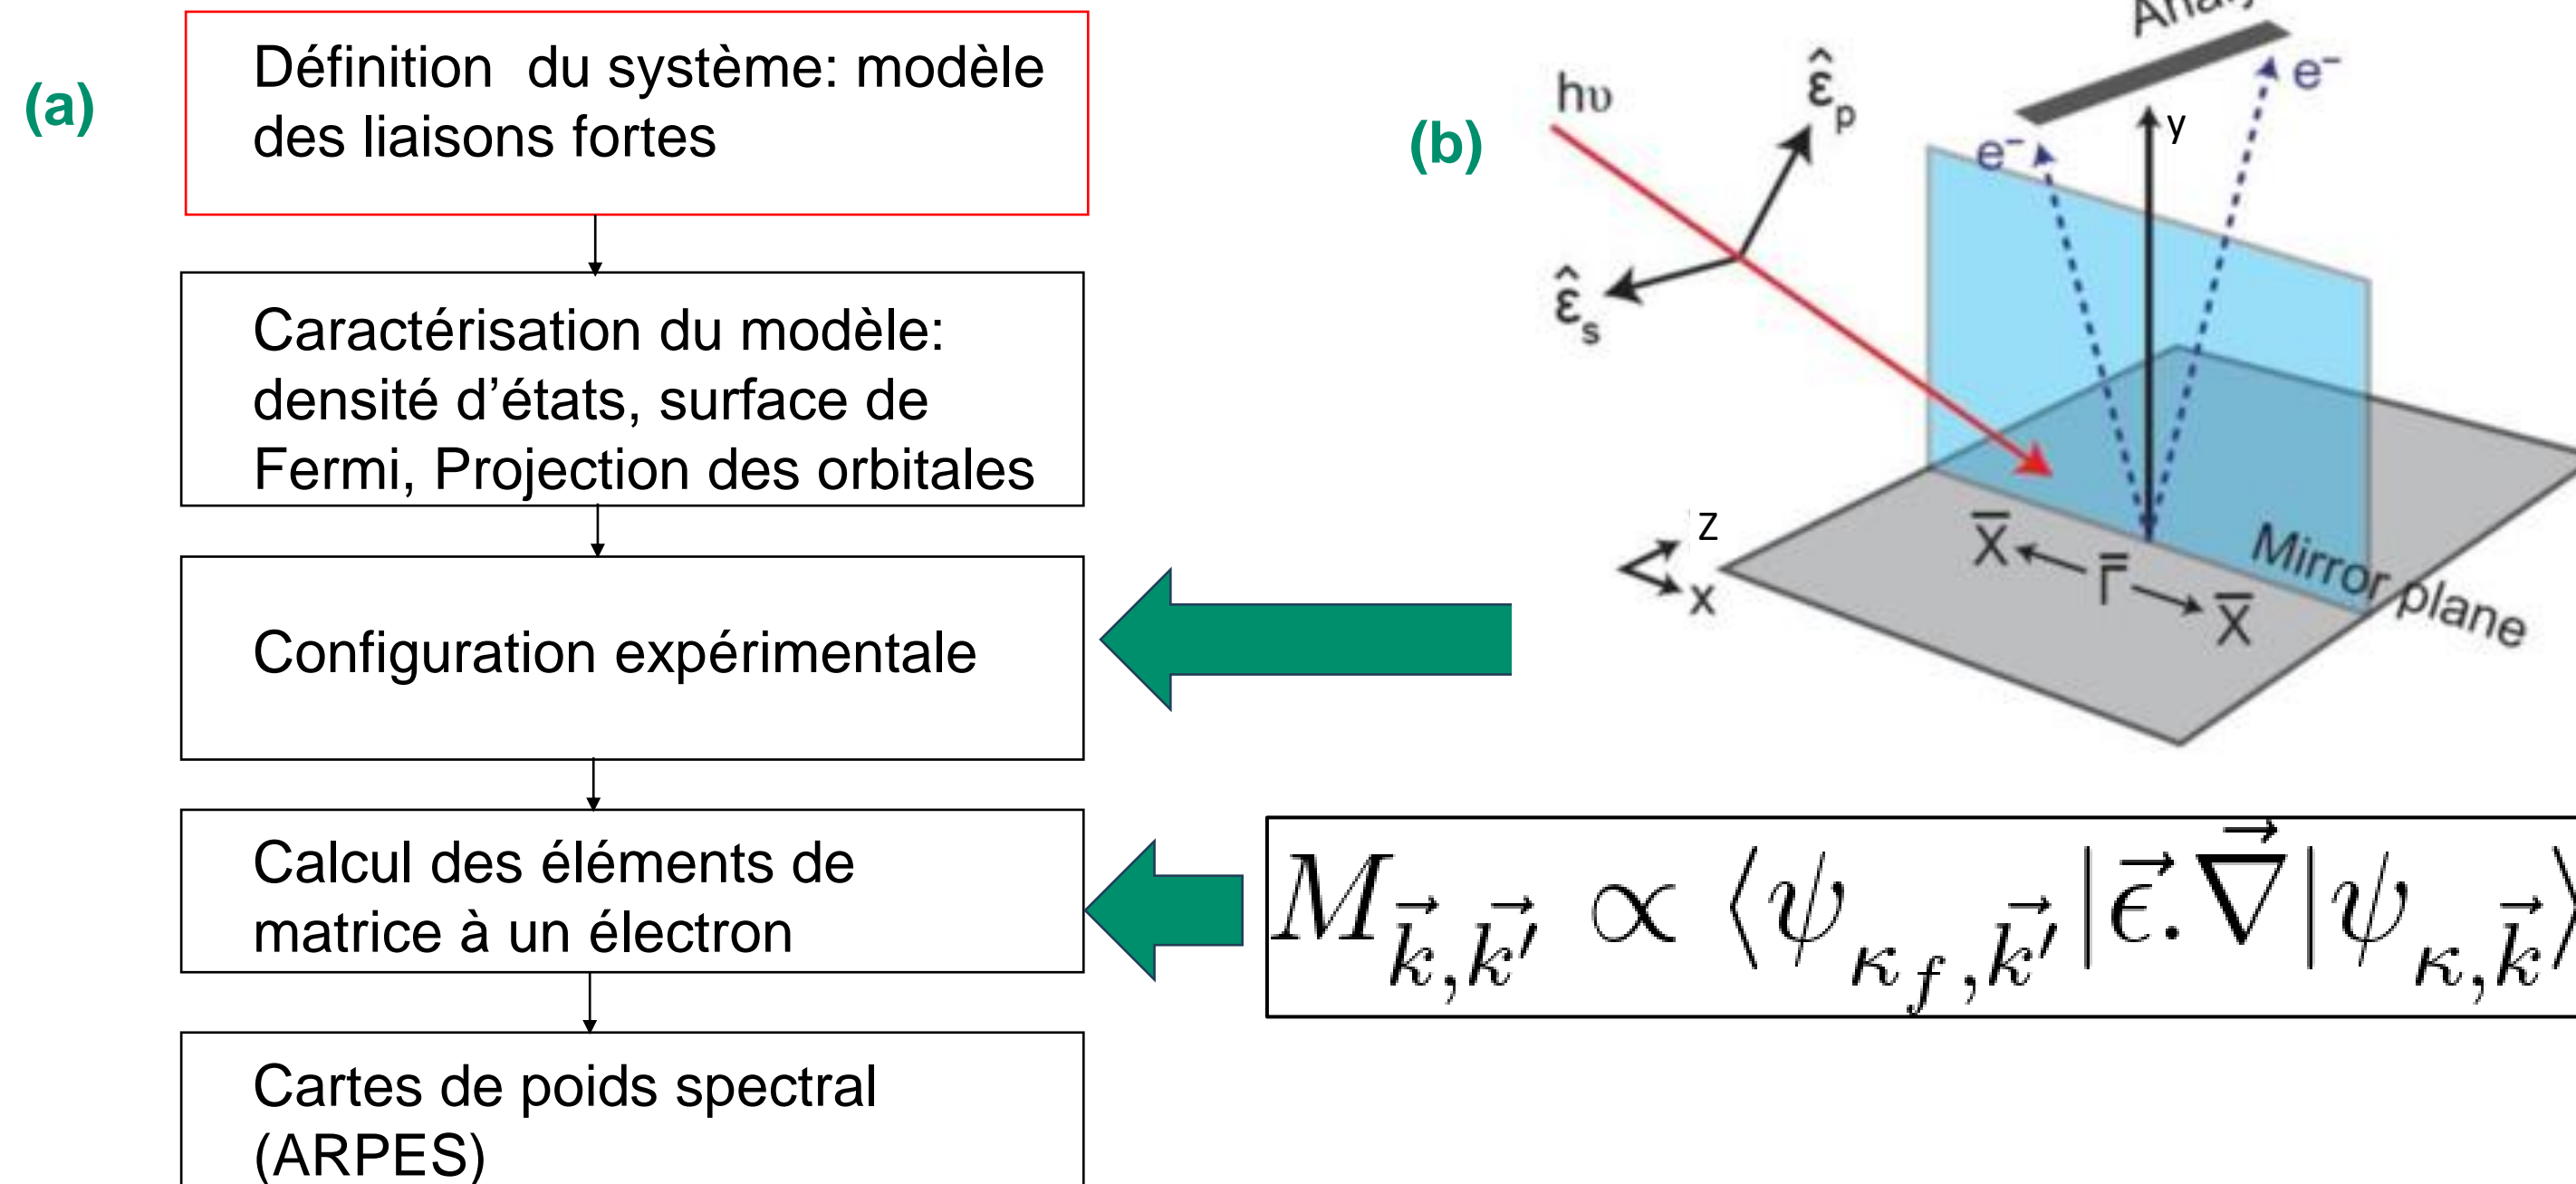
(a)

Définition du système: modèle des liaisons fortes

Caractérisation du modèle: densité d'états, surface de Fermi, Projection des orbitales

Configuration expérimentale

Calcul des éléments de matrice à un électron

Cartes de poids spectral (ARPES)

(b)

hυ

$\hat{\varepsilon}_p$

$\hat{\varepsilon}_s$

Anal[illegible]

$e^-$

$e^-$

y

z

x

$\overline{X}$ ← $\overline{\Gamma}$ → $\overline{X}$

Mirror plane

$M_{\vec{k},\vec{k'}} \propto \langle \psi_{\kappa_f,\vec{k'}} | \vec{\epsilon}.\vec{\nabla} | \psi_{\kappa,\vec{k}} \rangle$